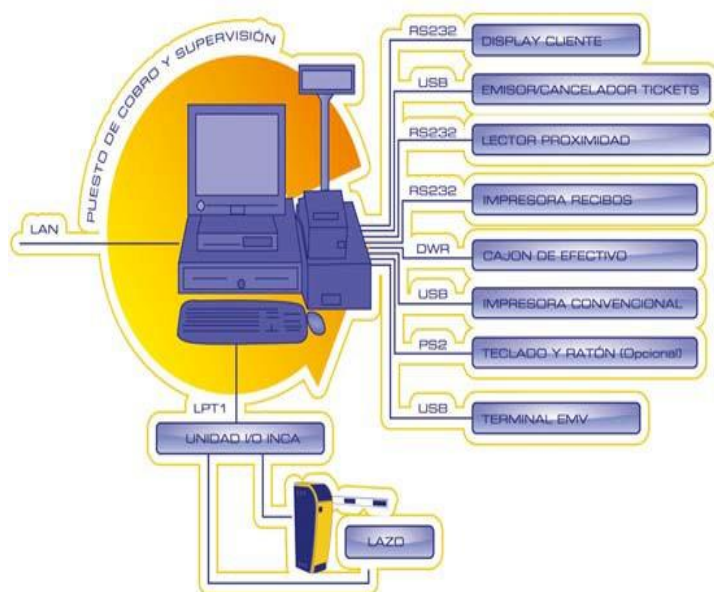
PUESTO DE COBRO Y SUPERVISIÓN

LAN

RS232
DISPLAY CLIENTE

USB
EMISOR/CANCELADOR TICKETS

RS232
LECTOR PROXIMIDAD

RS232
IMPRESORA RECIBOS

DWR
CAJON DE EFECTIVO

USB
IMPRESORA CONVENCIONAL

PS2
TECLADO Y RATÓN (Opcional)

USB
TERMINAL EMV

LPT1
UNIDAD I/O INCA

LAZO